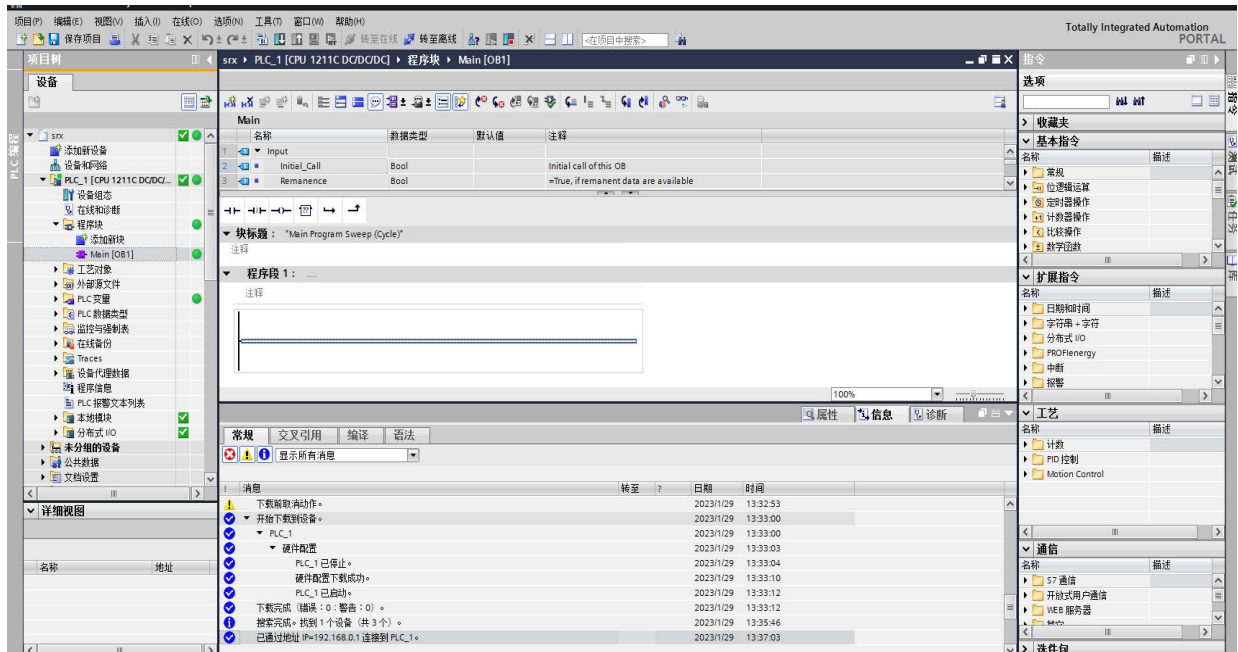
项目(P) 编辑(E) 视图(V) 插入(I) 在线(O) 选项(N) 工具(T) 窗口(W) 帮助(H)
保存项目 转至在线 转至离线 <在项目中搜索>
Totally Integrated Automation PORTAL

项目树
设备
srx
添加新设备
设备和网络
PLC_1 [CPU 1211C DC/DC/...
设备组态
在线和诊断
程序块
添加新块
Main [OB1]
工艺对象
外部源文件
PLC 变量
PLC 数据类型
监控与强制表
在线备份
Traces
设备代理数据
程序信息
PLC 报警文本列表
本地模块
分布式 I/O
未分组的设备
公共数据
文档设置
详细视图
名称 地址

srx ▸ PLC_1 [CPU 1211C DC/DC/DC] ▸ 程序块 ▸ Main [OB1]

Main

| | 名称 | 数据类型 | 默认值 | 注释 |
|---|---|---|---|---|
| 1 | ▼ Input | | | |
| 2 | Initial_Call | Bool | | Initial call of this OB |
| 3 | Remanence | Bool | | =True, if remanent data are available |

▼ 块标题： "Main Program Sweep (Cycle)"
注释
▼ 程序段 1： .....
注释
100%

属性 信息 诊断
常规 交叉引用 编译 语法
显示所有消息

| 消息 | 转至 | ? | 日期 | 时间 |
|---|---|---|---|---|
| 下载前取消动作。 | | | 2023/1/29 | 13:32:53 |
| ▼ 开始下载到设备。 | | | 2023/1/29 | 13:33:00 |
| ▼ PLC_1 | | | 2023/1/29 | 13:33:00 |
| ▼ 硬件配置 | | | 2023/1/29 | 13:33:03 |
| PLC_1 已停止。 | | | 2023/1/29 | 13:33:04 |
| 硬件配置下载成功。 | | | 2023/1/29 | 13:33:10 |
| PLC_1 已启动。 | | | 2023/1/29 | 13:33:12 |
| 下载完成（错误：0；警告：0）。 | | | 2023/1/29 | 13:33:12 |
| 搜索完成。找到 1 个设备（共 3 个）。 | | | 2023/1/29 | 13:35:46 |
| 已通过地址 IP=192.168.0.1 连接到 PLC_1。 | | | 2023/1/29 | 13:37:03 |

指令
选项
收藏夹
基本指令
名称 描述
常规
位逻辑运算
定时器操作
计数器操作
比较操作
数学函数
扩展指令
名称 描述
日期和时间
字符串 + 字符
分布式 I/O
PROFIenergy
中断
报警
工艺
名称 描述
计数
PID 控制
Motion Control
通信
名称 描述
S7 通信
开放式用户通信
WEB 服务器
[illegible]
选件包